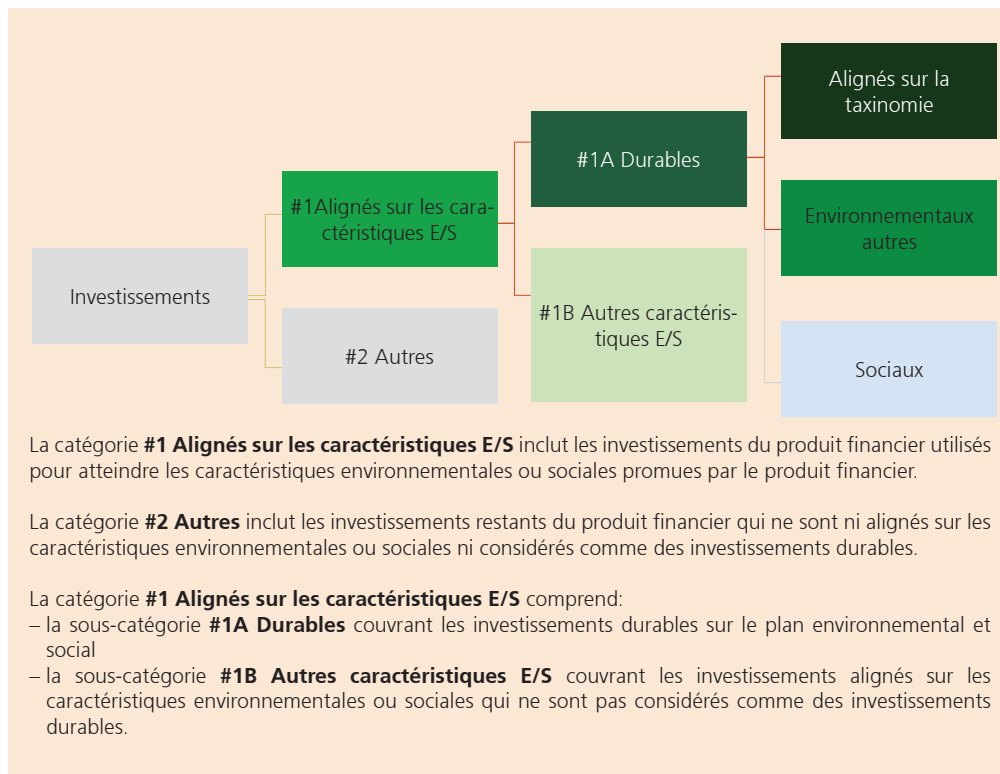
Investissements

#1Alignés sur les caractéristiques E/S

#2 Autres

#1A Durables

#1B Autres caractéristiques E/S

Alignés sur la taxinomie

Environnementaux autres

Sociaux

La catégorie **#1 Alignés sur les caractéristiques E/S** inclut les investissements du produit financier utilisés pour atteindre les caractéristiques environnementales ou sociales promues par le produit financier.

La catégorie **#2 Autres** inclut les investissements restants du produit financier qui ne sont ni alignés sur les caractéristiques environnementales ou sociales ni considérés comme des investissements durables.

La catégorie **#1 Alignés sur les caractéristiques E/S** comprend:
– la sous-catégorie **#1A Durables** couvrant les investissements durables sur le plan environnemental et social
– la sous-catégorie **#1B Autres caractéristiques E/S** couvrant les investissements alignés sur les caractéristiques environnementales ou sociales qui ne sont pas considérés comme des investissements durables.